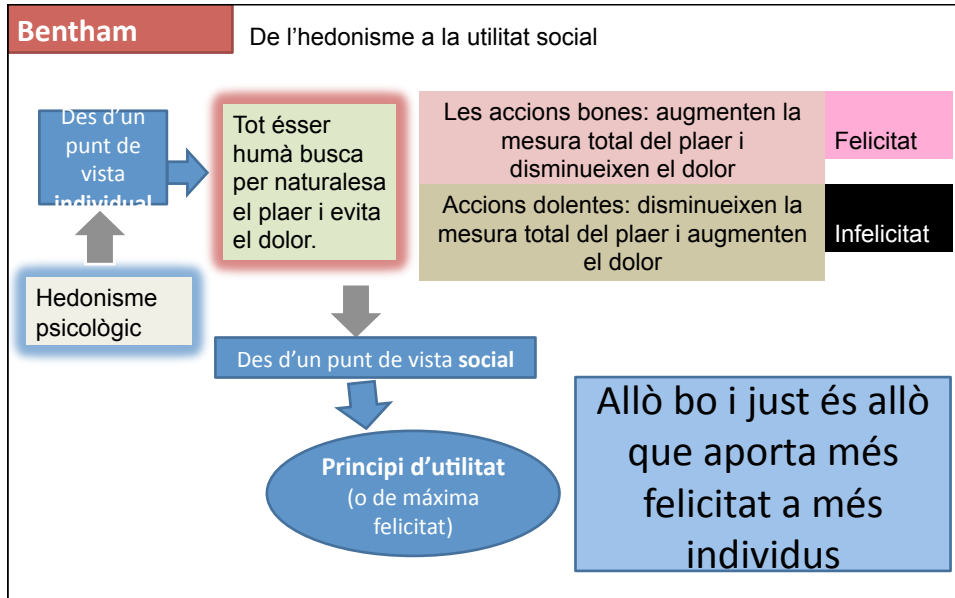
Bentham

De l’hedonisme a la utilitat social

Des d’un punt de vista individual

Hedonisme psicològic

Tot ésser humà busca per naturalesa el plaer i evita el dolor.

Les accions bones: augmenten la mesura total del plaer i disminueixen el dolor

Felicitat

Accions dolentes: disminueixen la mesura total del plaer i augmenten el dolor

Infelicitat

Des d’un punt de vista social

Principi d’utilitat (o de máxima felicitat)

Allò bo i just és allò que aporta més felicitat a més individus